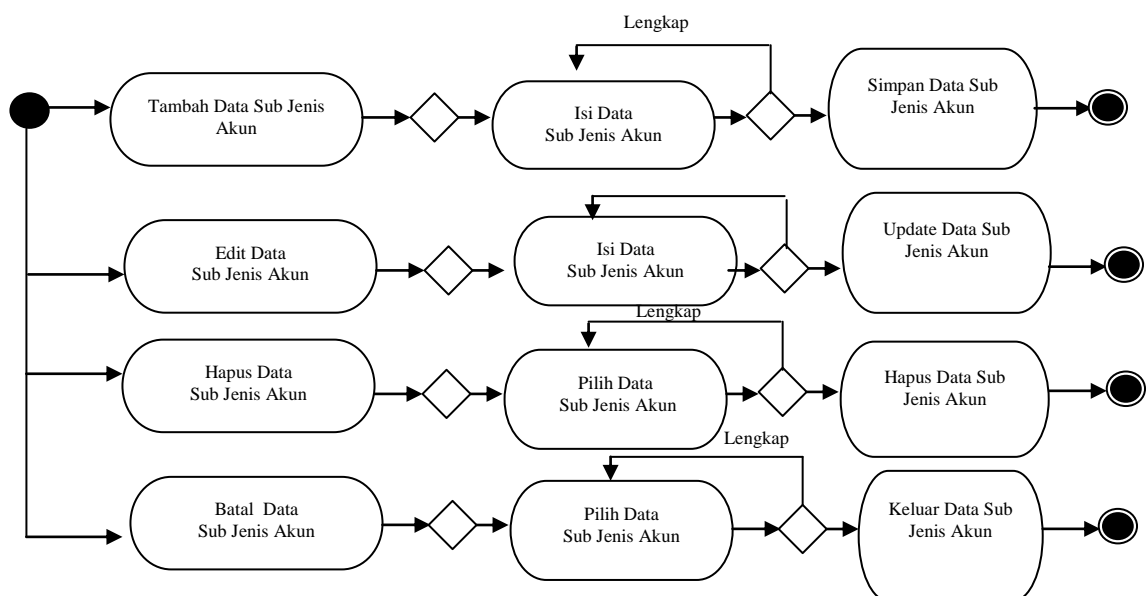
Lengkap

Tambah Data Sub Jenis Akun

Isi Data Sub Jenis Akun

Simpan Data Sub Jenis Akun

Edit Data Sub Jenis Akun

Isi Data Sub Jenis Akun

Update Data Sub Jenis Akun

Lengkap

Hapus Data Sub Jenis Akun

Pilih Data Sub Jenis Akun

Hapus Data Sub Jenis Akun

Lengkap

Batal Data Sub Jenis Akun

Pilih Data Sub Jenis Akun

Keluar Data Sub Jenis Akun